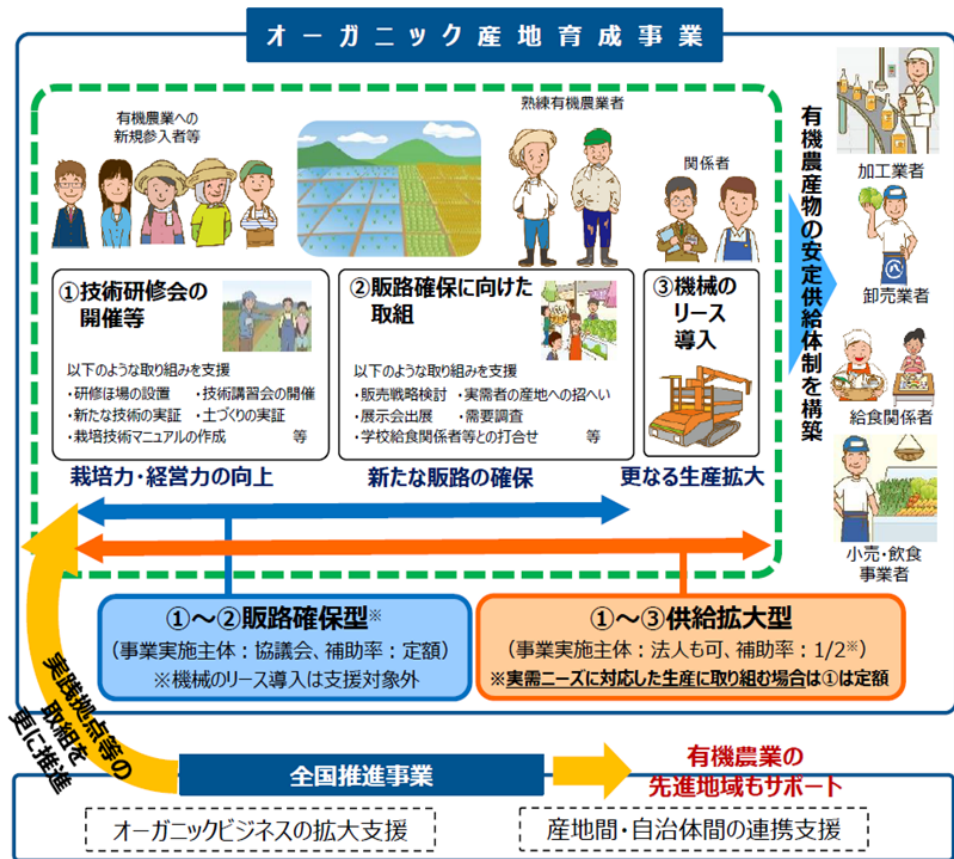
オーガニック産地育成事業

有機農業への新規参入者等

熟練有機農業者

関係者

①技術研修会の開催等

以下のような取り組みを支援
・研修ほ場の設置　・技術講習会の開催
・新たな技術の実証　・土づくりの実証
・栽培技術マニュアルの作成　等

②販路確保に向けた取組

以下のような取り組みを支援
・販売戦略検討　・実需者の産地への招へい
・展示会出展　・需要調査
・学校給食関係者等との打合せ　等

③機械のリース導入

栽培力・経営力の向上

新たな販路の確保

更なる生産拡大

有機農産物の安定供給体制を構築

加工業者

卸売業者

給食関係者

小売・飲食事業者

①～②販路確保型※
（事業実施主体：協議会、補助率：定額）
※機械のリース導入は支援対象外

①～③供給拡大型
（事業実施主体：法人も可、補助率：1/2※）
※実需ニーズに対応した生産に取り組む場合は①は定額

実践拠点等の取組を更に推進

全国推進事業

有機農業の先進地域もサポート

オーガニックビジネスの拡大支援

産地間・自治体間の連携支援